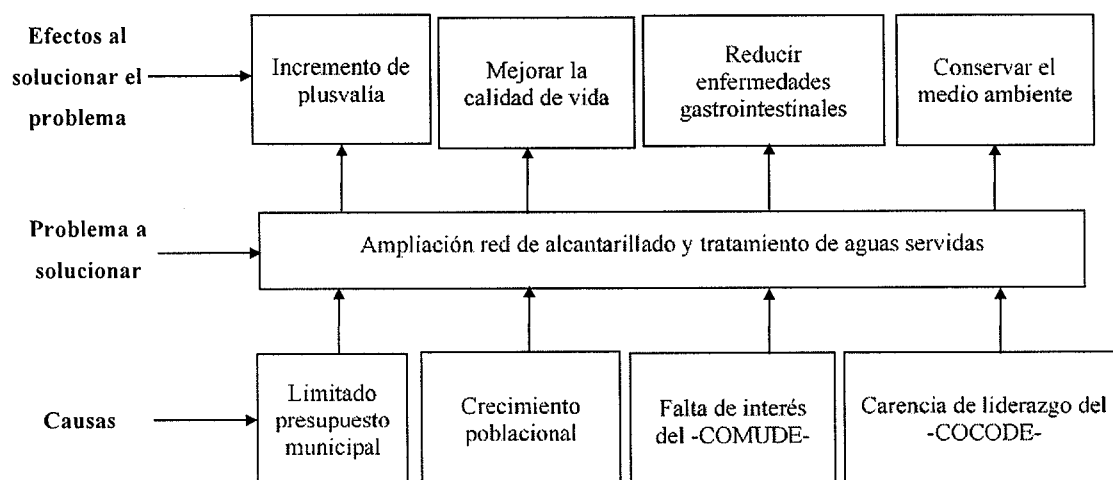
Efectos al solucionar el problema

Incremento de plusvalía

Mejorar la calidad de vida

Reducir enfermedades gastrointestinales

Conservar el medio ambiente

Problema a solucionar

Ampliación red de alcantarillado y tratamiento de aguas servidas

Causas

Limitado presupuesto municipal

Crecimiento poblacional

Falta de interés del -COMUDE-

Carencia de liderazgo del -COCODE-